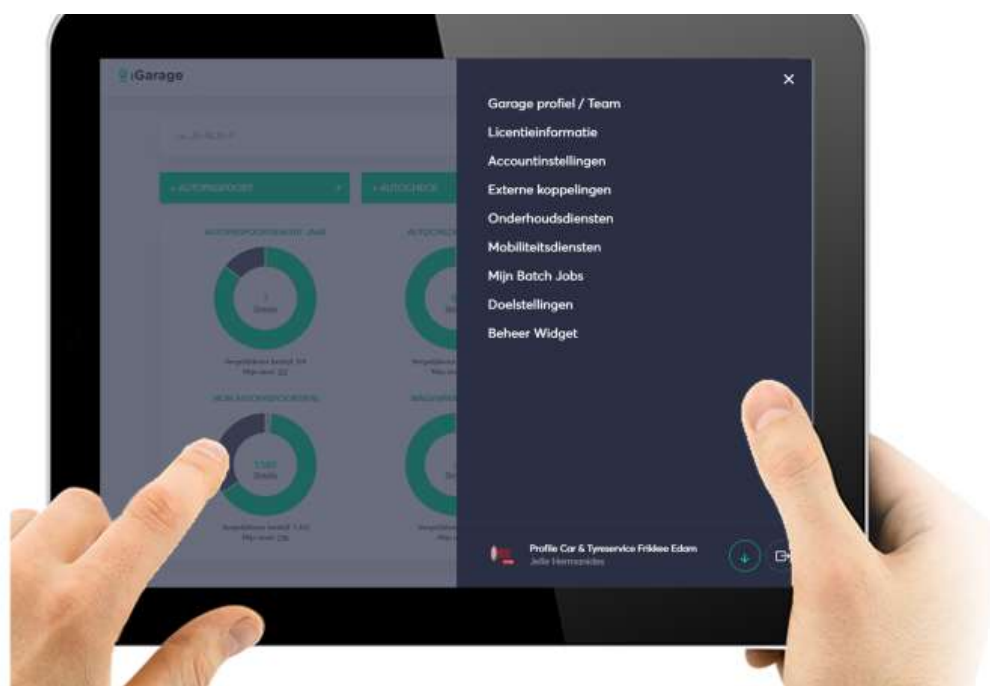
iGarage

+ AUTORIJGEDRAG
+ AUTOCHECK

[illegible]
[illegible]

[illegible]

×

Garage profiel / Team
Licentieinformatie
Accountinstellingen
Externe koppelingen
Onderhoudsdiensten
Mobiliteitsdiensten
Mijn Batch Jobs
Doelstellingen
Beheer Widget

Profile Car & Tyreservice Friklee Edam
Jelle Hermanides